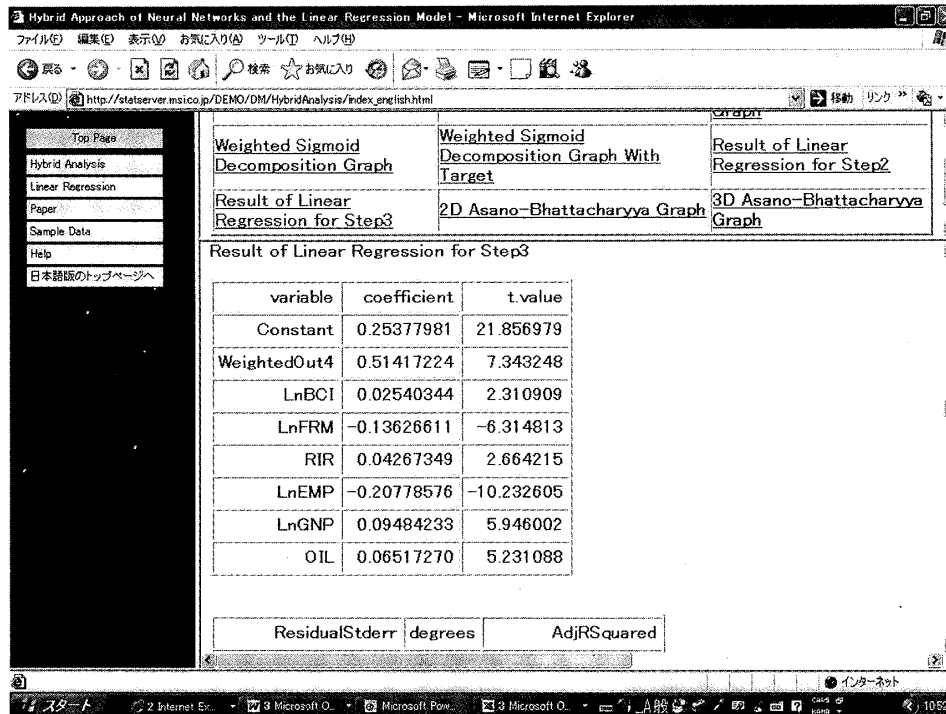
Hybrid Approach of Neural Networks and the Linear Regression Model - Microsoft Internet Explorer
ファイル(F) 編集(E) 表示(V) お気に入り(A) ツール(T) ヘルプ(H)
戻る 検索 お気に入り
アドレス(D) http://statserver.msi.co.jp/DEMO/DM/HybridAnalysis/index_english.html
移動 リンク

Top Page
Hybrid Analysis
Linear Regression
Paper
Sample Data
Help
日本語版のトップページへ

| Weighted Sigmoid Decomposition Graph | Weighted Sigmoid Decomposition Graph With Target | Result of Linear Regression for Step2 |
|---|---|---|
| Result of Linear Regression for Step3 | 2D Asano-Bhattacharyya Graph | 3D Asano-Bhattacharyya Graph |

Result of Linear Regression for Step3

| variable | coefficient | t.value |
|---|---|---|
| Constant | 0.25377981 | 21.856979 |
| WeightedOut4 | 0.51417224 | 7.343248 |
| LnBCI | 0.02540344 | 2.310909 |
| LnFRM | -0.13626611 | -6.314813 |
| RIR | 0.04267349 | 2.664215 |
| LnEMP | -0.20778576 | -10.232605 |
| LnGNP | 0.09484233 | 5.946002 |
| OIL | 0.06517270 | 5.231088 |

| ResidualStderr | degrees | AdjRSquared |
|---|---|---|

インターネット
スタート 2 Internet Ex... 3 Microsoft O... Microsoft Pow... 3 Microsoft O... 般 10:52